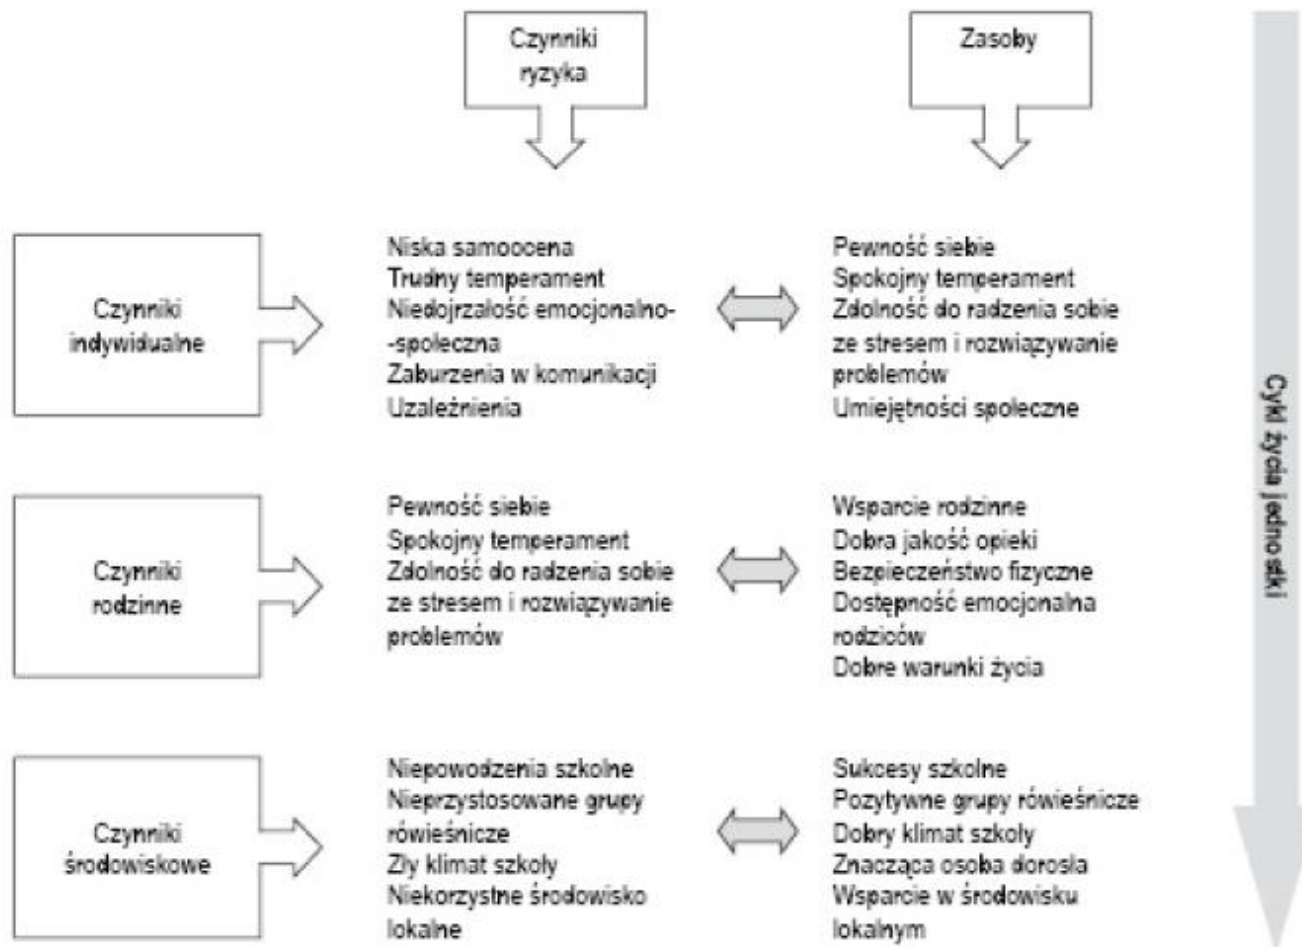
Czynniki ryzyka

Zasoby

Cykl życia jednostki

Czynniki indywidualne

Niska samoocena
Trudny temperament
Niedojrzałość emocjonalno-społeczna
Zaburzenia w komunikacji
Uzależnienia

Pewność siebie
Spokojny temperament
Zdolność do radzenia sobie ze stresem i rozwiązywanie problemów
Umiejętności społeczne

Czynniki rodzinne

Pewność siebie
Spokojny temperament
Zdolność do radzenia sobie ze stresem i rozwiązywanie problemów

Wsparcie rodzinne
Dobra jakość opieki
Bezpieczeństwo fizyczne
Dostępność emocjonalna rodziców
Dobre warunki życia

Czynniki środowiskowe

Niepowodzenia szkolne
Nieprzystosowane grupy rówieśnicze
Zły klimat szkoły
Niekorzystne środowisko lokalne

Sukcesy szkolne
Pozytywne grupy rówieśnicze
Dobry klimat szkoły
Znacząca osoba dorosła
Wsparcie w środowisku lokalnym